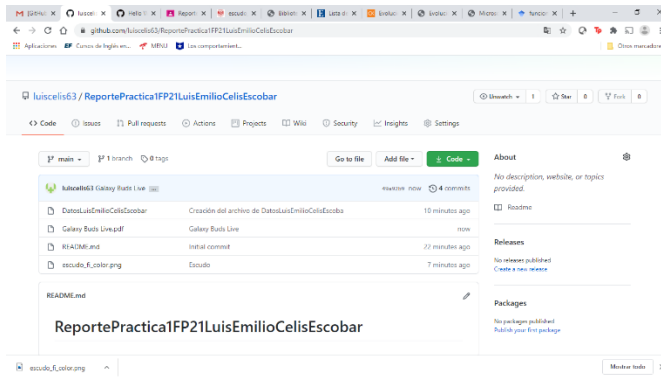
(Github) | luiscelis | Hello W | Reporte | escudo | Biblioteca | Lista de | Evoluci | Evoluci | Microsoft | funcion | +

github.com/luiscelis63/ReportePractica1FP21LuisEmilioCelisEscobar

Aplicaciones | EF Cursos de Inglés en... | MENU | Los comportamient... | Otros marcadores

luiscelis63 / ReportePractica1FP21LuisEmilioCelisEscobar

Unwatch 1 | Star 0 | Fork 0

Code | Issues | Pull requests | Actions | Projects | Wiki | Security | Insights | Settings

main | 1 branch | 0 tags | Go to file | Add file | Code

luiscelis63 Galaxy Buds Live | e6a8266 now | 4 commits

| | | |
|---|---|---|
| DatosLuisEmilioCelisEscobar | Creación del archivo de DatosLuisEmilioCelisEscoba | 10 minutes ago |
| Galaxy Buds Live.pdf | Galaxy Buds Live | now |
| README.md | Initial commit | 22 minutes ago |
| escudo_fi_color.png | Escudo | 7 minutes ago |

README.md

ReportePractica1FP21LuisEmilioCelisEscobar

About

No description, website, or topics provided.

Readme

Releases

No releases published
Create a new release

Packages

No packages published
Publish your first package

escudo_fi_color.png | Mostrar todo